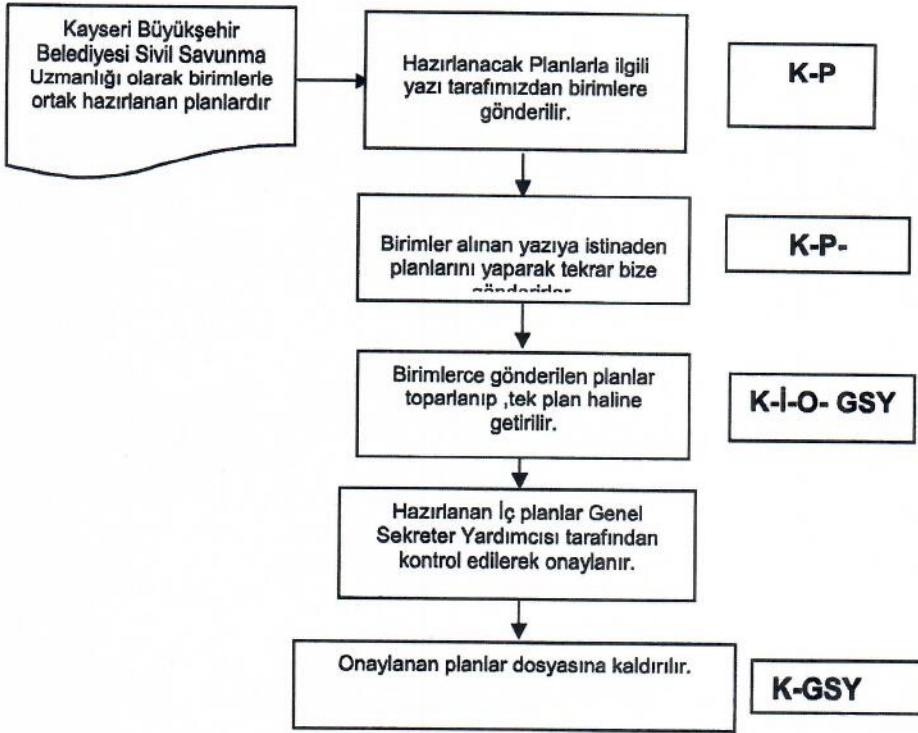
Kayseri Büyükşehir Belediyesi Sivil Savunma Uzmanlığı olarak birimlerle ortak hazırlanan planlardır

Hazırlanacak Planlarla ilgili yazı tarafımızdan birimlere gönderilir.

K-P

Birimler alınan yazıya istinaden planlarını yaparak tekrar bize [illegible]

K-P-

Birimlerce gönderilen planlar toparlanıp ,tek plan haline getirilir.

K-İ-O- GSY

Hazırlanan İç planlar Genel Sekreter Yardımcısı tarafından kontrol edilerek onaylanır.

Onaylanan planlar dosyasına kaldırılır.

K-GSY